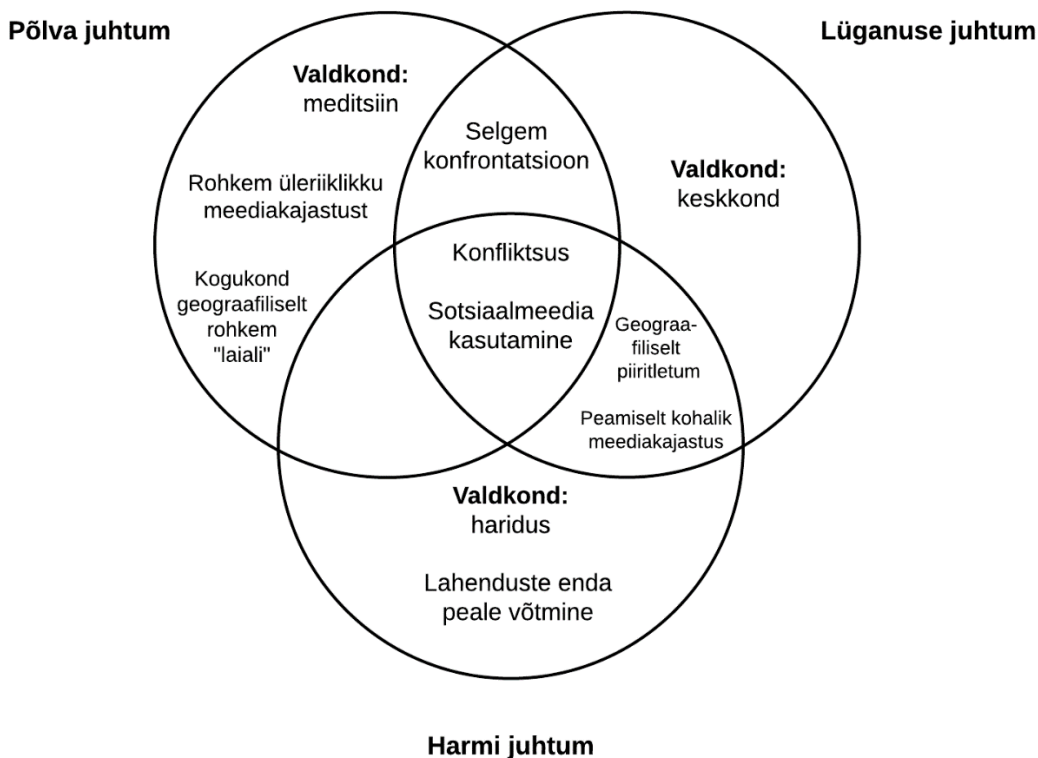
Põlva juhtum

Lüganuse juhtum

Valdkond: meditsiin

Selgem konfrontatsioon

Valdkond: keskkond

Rohkem üleriiklikku meediakajastust

Kogukond geograafiliselt rohkem "laiali"

Konfliktsus

Sotsiaalmeedia kasutamine

Geograafiliselt piiritletum

Peamiselt kohalik meediakajastus

Valdkond: haridus

Lahenduste enda peale võtmine

Harmi juhtum